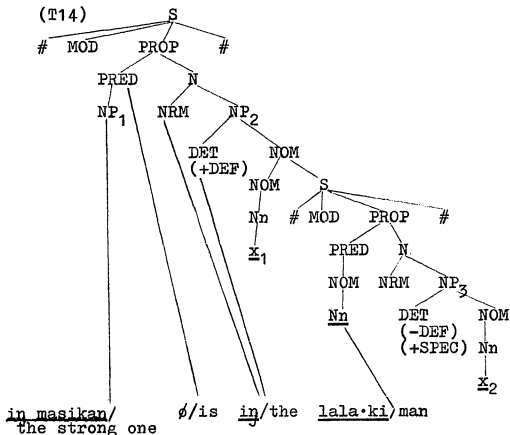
(T14)

S

# MOD PROP #

PRED N

$NP_1$ NRM $NP_2$

DET (+DEF) NOM

NOM S

Nn # MOD PROP #

$\underline{x}_1$

PRED N

NOM NRM $NP_3$

Nn DET (-DEF) (+SPEC) NOM

Nn

$\underline{x}_2$

in masikan/ the strong one ø/is in/the lala·ki/man